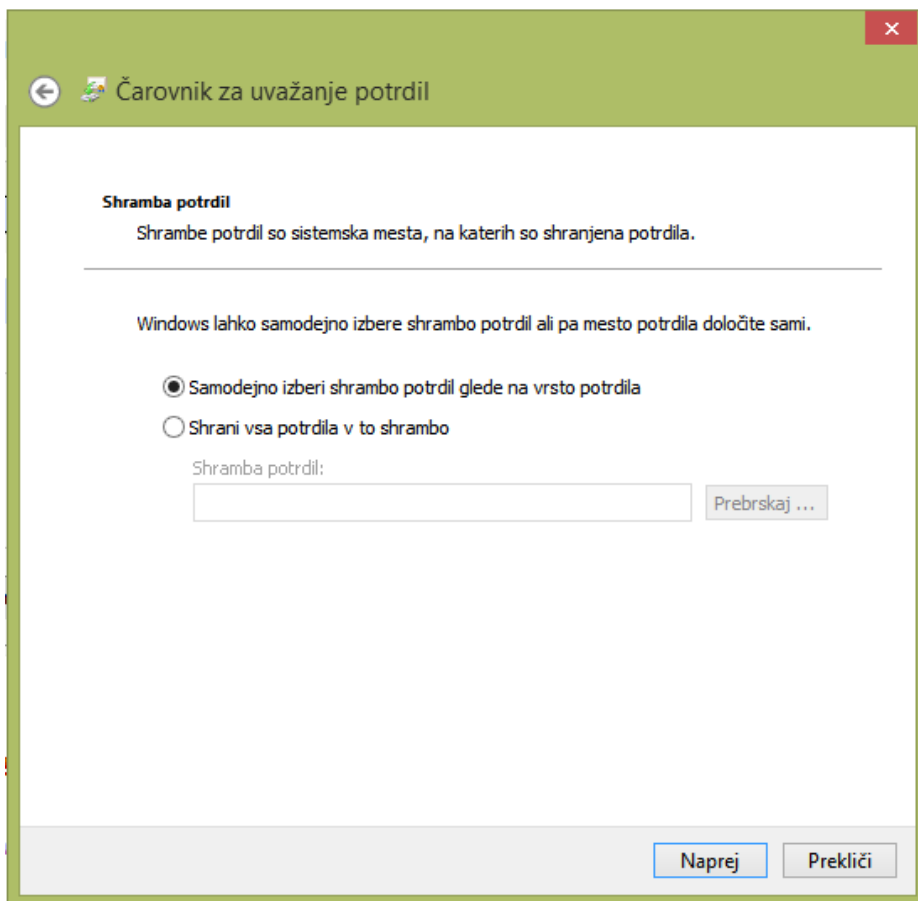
Čarovnik za uvažanje potrdil

Shramba potrdil

Shrambe potrdil so sistemska mesta, na katerih so shranjena potrdila.

Windows lahko samodejno izbere shrambo potrdil ali pa mesto potrdila določite sami.

Samodejno izberi shrambo potrdil glede na vrsto potrdila

Shrani vsa potrdila v to shrambo

Shramba potrdil:

Prebrskaj ...

Naprej

Prekliči